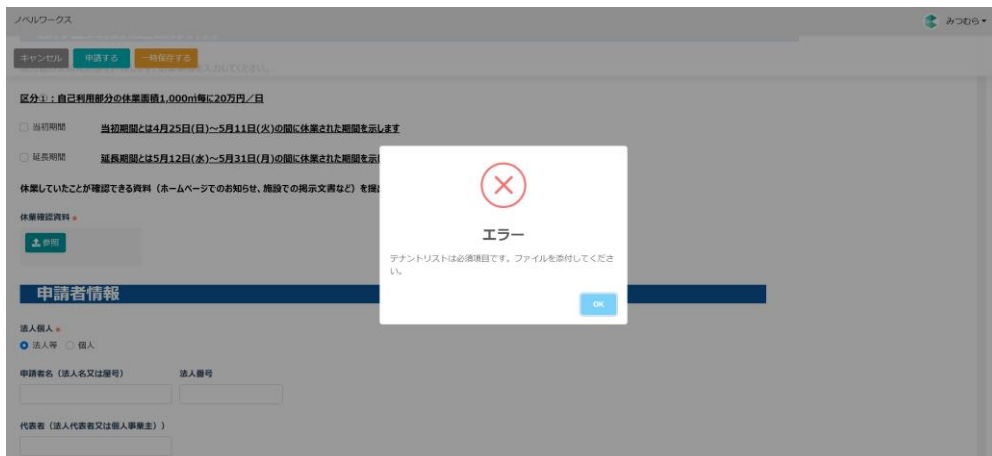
ノベルワークス

みつむら

キャンセル 申請する 一時保存する

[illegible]入力してください。

区分①：自己利用部分の休業面積1,000㎡毎に20万円／日

当初期間 当初期間とは4月25日(日)～5月11日(火)の間に休業された期間を示します

延長期間 延長期間とは5月12日(水)～5月31日(月)の間に休業された期間を示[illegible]

休業していたことが確認できる資料（ホームページでのお知らせ、施設での掲示文書など）を提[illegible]

休業確認資料 *

参照

申請者情報

法人個人 *

法人等 個人

申請者名（法人名又は屋号） 法人番号

代表者（法人代表者又は個人事業主）

エラー

テナントリストは必須項目です。ファイルを添付してください。

OK